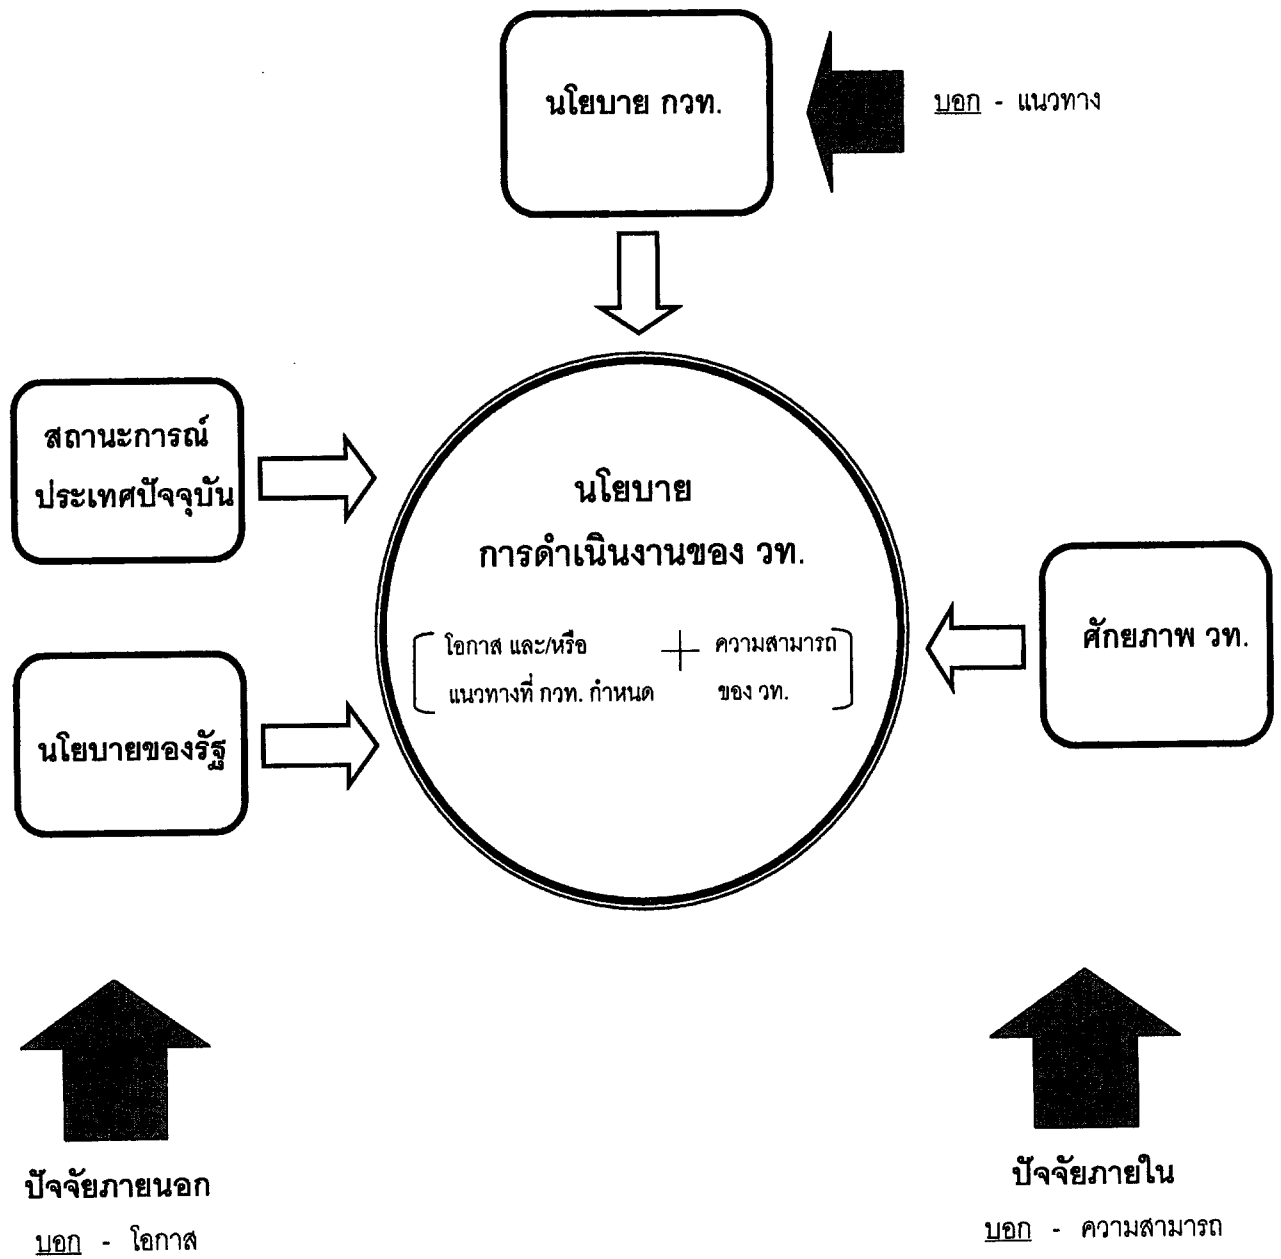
นโยบาย กวท.

บอก - แนวทาง

สถานะการณ์ประเทศปัจจุบัน

นโยบาย
การดำเนินงานของ วท.

โอกาส และ/หรือ แนวทางที่ กวท. กำหนด + ความสามารถ ของ วท.

ศักยภาพ วท.

นโยบายของรัฐ

ปัจจัยภายนอก
บอก - โอกาส

ปัจจัยภายใน
บอก - ความสามารถ